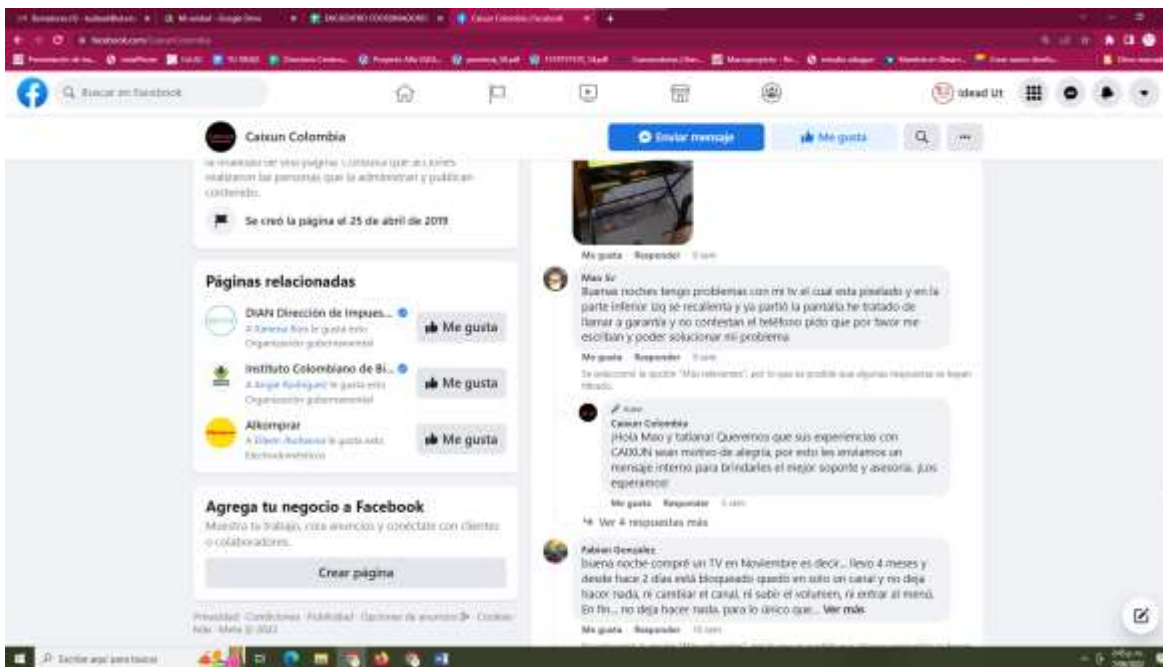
Buscar en Facebook

Idead Ut

Caixun Colombia

Enviar mensaje

Me gusta

la finalidad de esta página. Consulta qué acciones realizaron las personas que la administran y publican contenido.

Se creó la página el 25 de abril de 2019

Páginas relacionadas

DIAN Dirección de Impues...
A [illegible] le gusta esto
Organización gubernamental

Me gusta

Instituto Colombiano de Bi...
A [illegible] le gusta esto
Organización gubernamental

Me gusta

Alkomprar
A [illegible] le gusta esto
Electrodomésticos

Me gusta

Agrega tu negocio a Facebook
Muestra tu trabajo, crea anuncios y conéctate con clientes o colaboradores.

Crear página

Privacidad · Condiciones · Publicidad · Opciones de anuncios · Cookies · Más · Meta © 2022

Me gusta · Responder · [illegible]

Mao Sr
Buenas noches tengo problemas con mi tv al cual esta pixelado y en la parte inferior izq se recalienta y ya partió la pantalla he tratado de llamar a garantía y no contestan el teléfono pido que por favor me escriban y poder solucionar mi problema

Me gusta · Responder · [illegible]

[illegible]

Autor
Caixun Colombia
¡Hola Mao y tatiana! Queremos que sus experiencias con CAIXUN sean motivo de alegría, por esto les enviamos un mensaje interno para brindarles el mejor soporte y asesoría. ¡Los esperamos!

Me gusta · Responder · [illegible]

Ver 4 respuestas más

Fabian Gonzalez
buena noche compré un TV en Noviembre es decir... llevo 4 meses y desde hace 2 días está bloqueado quedó en solo un canal y no deja hacer nada, ni cambiar el canal, ni subir el volumen, ni entrar al menú. En fin... no deja hacer nada, para lo único que... Ver más

Me gusta · Responder · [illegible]

Escribe aquí para buscar